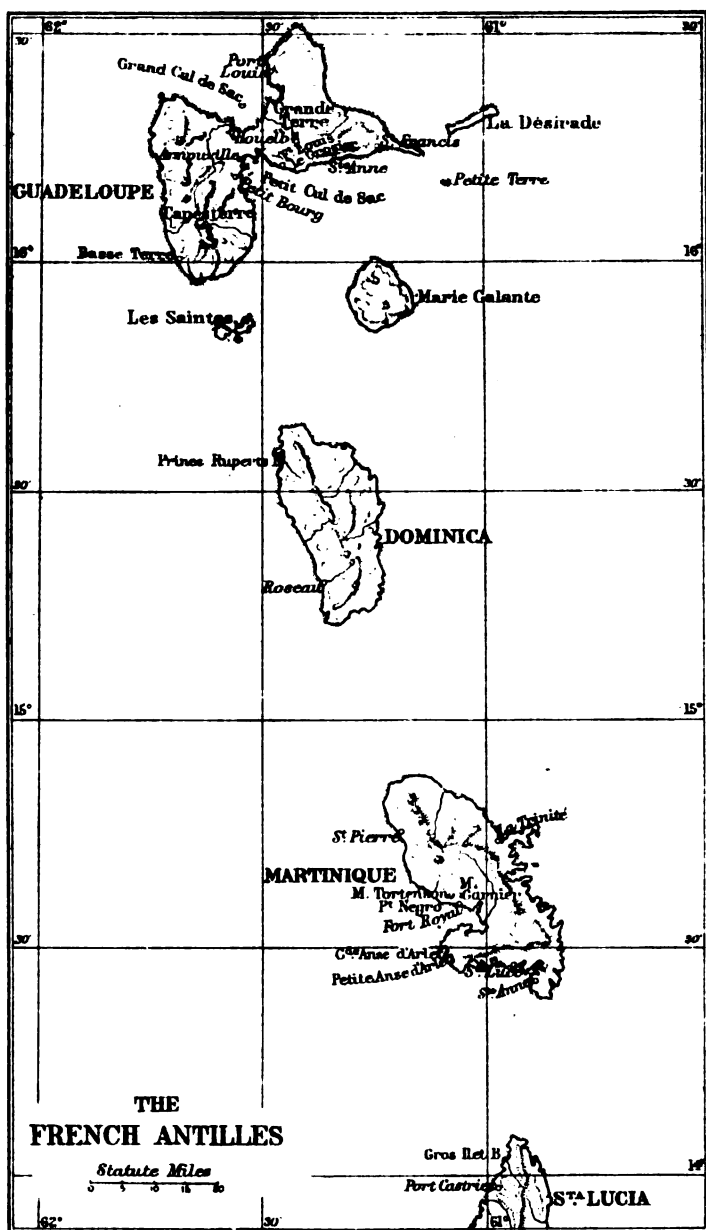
62° 30' 61° 30'
30'
Port Louis
Grand Cul de Sac
Grande Terre
Gouelbe
Lamentin
St. Louis
Le Moule
St. Anne
St. Francis
La Désirade
Petite Terre
GUADELOUPE
Petit Cul de Sac
Petit Bourg
Capesterre
16° Basse Terre 16°
Marie Galante
Les Saintes
Prince Rupert B.
30' 30'
DOMINICA
Roseau
15° 15°
St. Pierre
La Trinité
MARTINIQUE
M. Tortenson
M. Garnier
Pt. Negro
Fort Royal
Gde Anse d'Arlet
Petite Anse d'Arlet
St. Luce
St. Anne
30' 30'
THE
FRENCH ANTILLES
Statute Miles
0 5 10 15 20
Gros Ilet B.
Port Castries
14°
STA. LUCIA
62° 30' 61°